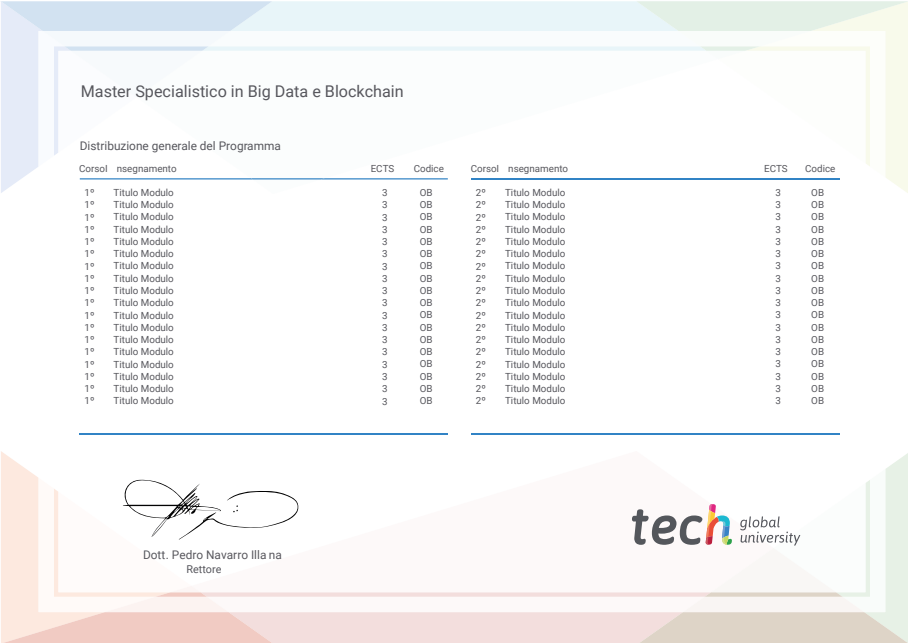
Master Specialistico in Big Data e Blockchain

Distribuzione generale del Programma

| Corsol | nsegnamento | ECTS | Codice |
|---|---|---|---|
| 1º | Titulo Modulo | 3 | OB |
| 1º | Titulo Modulo | 3 | OB |
| 1º | Titulo Modulo | 3 | OB |
| 1º | Titulo Modulo | 3 | OB |
| 1º | Titulo Modulo | 3 | OB |
| 1º | Titulo Modulo | 3 | OB |
| 1º | Titulo Modulo | 3 | OB |
| 1º | Titulo Modulo | 3 | OB |
| 1º | Titulo Modulo | 3 | OB |
| 1º | Titulo Modulo | 3 | OB |
| 1º | Titulo Modulo | 3 | OB |
| 1º | Titulo Modulo | 3 | OB |
| 1º | Titulo Modulo | 3 | OB |
| 1º | Titulo Modulo | 3 | OB |
| 1º | Titulo Modulo | 3 | OB |
| 1º | Titulo Modulo | 3 | OB |
| 1º | Titulo Modulo | 3 | OB |
| 1º | Titulo Modulo | 3 | OB |

| Corsol | nsegnamento | ECTS | Codice |
|---|---|---|---|
| 2º | Titulo Modulo | 3 | OB |
| 2º | Titulo Modulo | 3 | OB |
| 2º | Titulo Modulo | 3 | OB |
| 2º | Titulo Modulo | 3 | OB |
| 2º | Titulo Modulo | 3 | OB |
| 2º | Titulo Modulo | 3 | OB |
| 2º | Titulo Modulo | 3 | OB |
| 2º | Titulo Modulo | 3 | OB |
| 2º | Titulo Modulo | 3 | OB |
| 2º | Titulo Modulo | 3 | OB |
| 2º | Titulo Modulo | 3 | OB |
| 2º | Titulo Modulo | 3 | OB |
| 2º | Titulo Modulo | 3 | OB |
| 2º | Titulo Modulo | 3 | OB |
| 2º | Titulo Modulo | 3 | OB |
| 2º | Titulo Modulo | 3 | OB |
| 2º | Titulo Modulo | 3 | OB |
| 2º | Titulo Modulo | 3 | OB |

Dott. Pedro Navarro Illa na
Rettore

tech global university